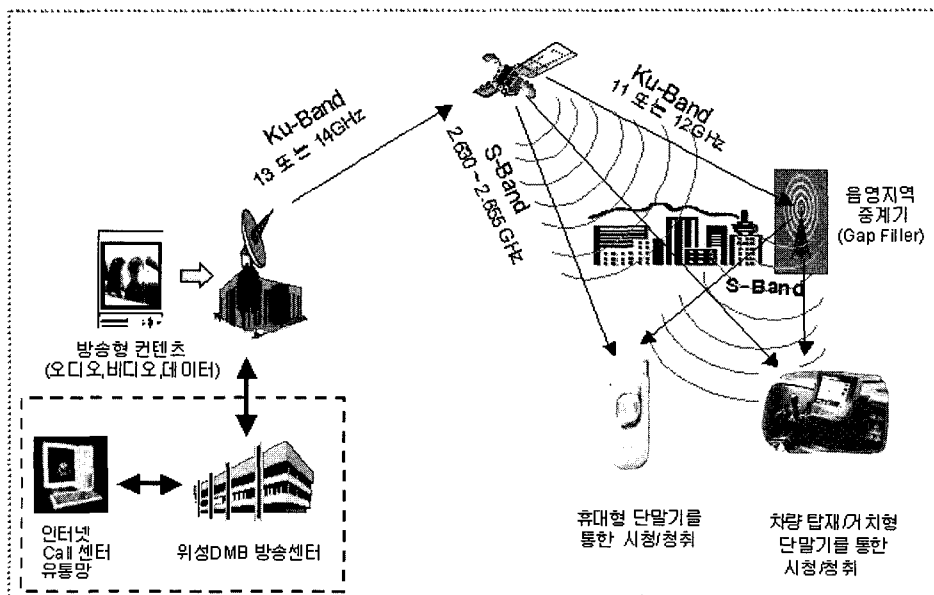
Ku-Band
13 또는 14GHz

Ku-Band
11 또는 12GHz

S-Band
2.630 ~ 2.655 GHz

음영지역
중계기
(Gap Filler)

S-Band

방송형 컨텐츠
(오디오,비디오,데이터)

인터넷
Call 센터
유통망

위성DMB 방송센터

휴대형 단말기를
통한 시청/청취

차량 탑재/거치형
단말기를 통한
시청/청취